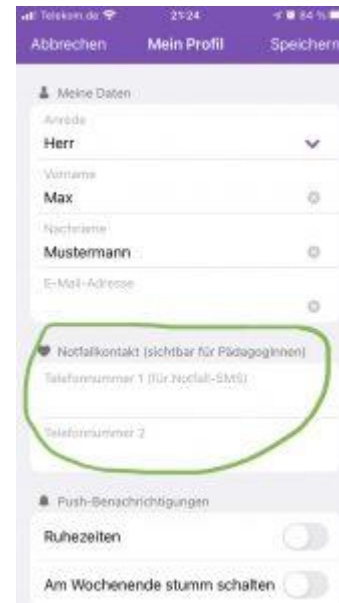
Telekom.de 21:24 84 %

Abbrechen Mein Profil Speichern

Meine Daten

Anrede
Herr

Vorname
Max

Nachname
Mustermann

E-Mail-Adresse

Notfallkontakt (sichtbar für PädagogInnen)

Telefonnummer 1 (für Notfall-SMS)

Telefonnummer 2

Push-Benachrichtigungen

Ruhezeiten

Am Wochenende stumm schalten